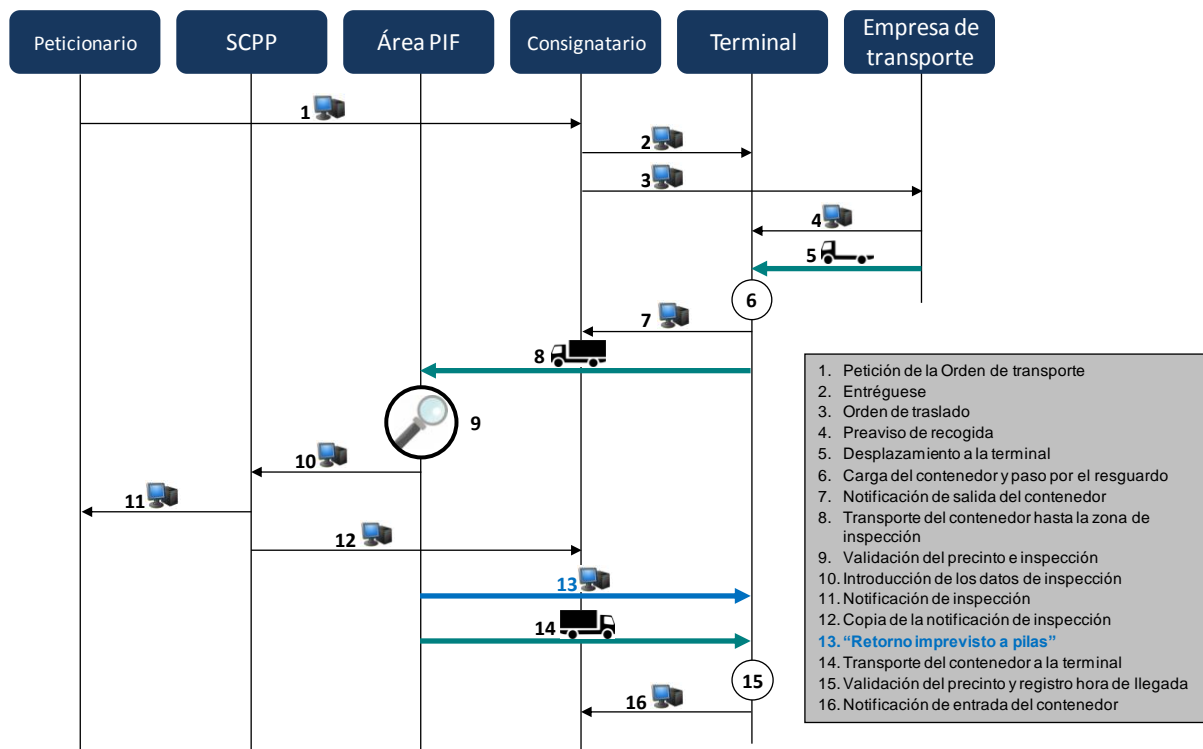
Peticionario

SCPP

Área PIF

Consignatario

Terminal

Empresa de transporte

1

2

3

4

5

6

7

8

9

10

11

12

13

14

15

16

1. Petición de la Orden de transporte
2. Entréguese
3. Orden de traslado
4. Preaviso de recogida
5. Desplazamiento a la terminal
6. Carga del contenedor y paso por el resguardo
7. Notificación de salida del contenedor
8. Transporte del contenedor hasta la zona de inspección
9. Validación del precinto e inspección
10. Introducción de los datos de inspección
11. Notificación de inspección
12. Copia de la notificación de inspección
13. "Retorno imprevisto a pilas"
14. Transporte del contenedor a la terminal
15. Validación del precinto y registro hora de llegada
16. Notificación de entrada del contenedor